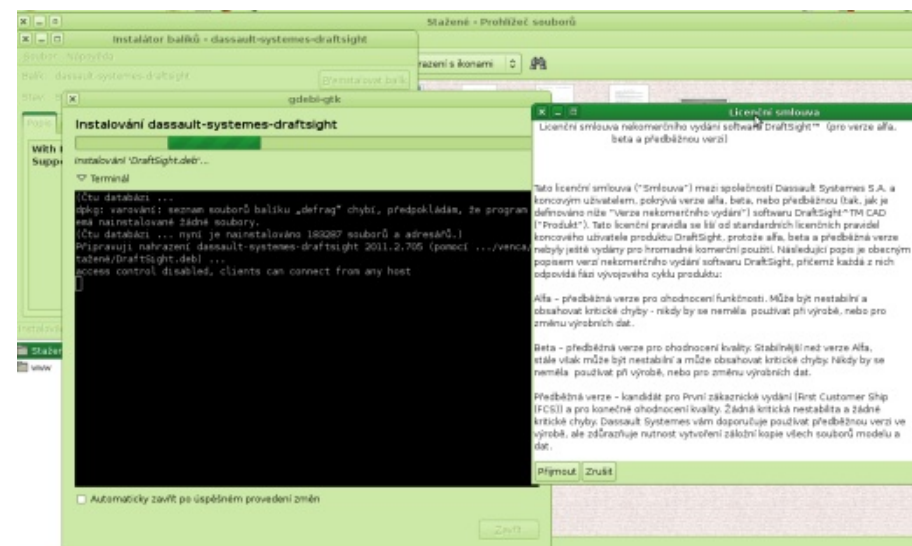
Stažené - Prohlížeč souborů

Instalátor balíků - dassault-systemes-draftsight

Soubor Nápověda

Balík: dassault-systemes-draftsight

Přeinstalovat balík

Stav: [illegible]

razení s ikonami

gdebi-gtk

Instalování dassault-systemes-draftsight

Instalování 'DraftSight.deb'...

Terminál

(Čtu databázi ...
dpkg: varování: seznam souborů balíku „defrag" chybí, předpokládám, že program emá nainstalované žádné soubory.
(Čtu databázi ... nyní je nainstalováno 183287 souborů a adresářů.)
Připravuji nahrazení dassault-systemes-draftsight 2011.2.705 (pomocí .../venca/ tažené/DraftSight.deb) ...
access control disabled, clients can connect from any host

Automaticky zavřít po úspěšném provedení změn

Zavřít

With
Supp

Stažen
www

Licenční smlouva

Licenční smlouva nekomerčního vydání software DraftSight™ (pro verze alfa, beta a předběžnou verzi)

Tato licenční smlouva ("Smlouva") mezi společností Dassault Systemes S.A. a koncovým uživatelem, pokrývá verze alfa, beta, nebo předběžnou (tak, jak je definováno níže "Verze nekomerčního vydání") softwaru DraftSight^TM CAD ("Produkt"). Tato licenční pravidla se liší od standardních licenčních pravidel koncového uživatele produktu DraftSight, protože alfa, beta a předběžná verze nebyly ještě vydány pro hromadné komerční použití. Následující popis je obecným popisem verzí nekomerčního vydání softwaru DraftSight, přičemž každá z nich odpovídá fázi vývojového cyklu produktu:

Alfa – předběžná verze pro ohodnocení funkčnosti. Může být nestabilní a obsahovat kritické chyby - nikdy by se neměla používat při výrobě, nebo pro změnu výrobních dat.

Beta – předběžná verze pro ohodnocení kvality. Stabilnější než verze Alfa, stále však může být nestabilní a může obsahovat kritické chyby. Nikdy by se neměla používat při výrobě, nebo pro změnu výrobních dat.

Předběžná verze – kandidát pro První zákaznické vydání (First Customer Ship (FCS)) a pro konečné ohodnocení kvality. Žádná kritická nestabilita a žádné kritické chyby. Dassault Systemes vám doporučuje používat předběžnou verzi ve výrobě, ale zdůrazňuje nutnost vytvoření záložní kopie všech souborů modelu a dat.

Přijmout Zrušit